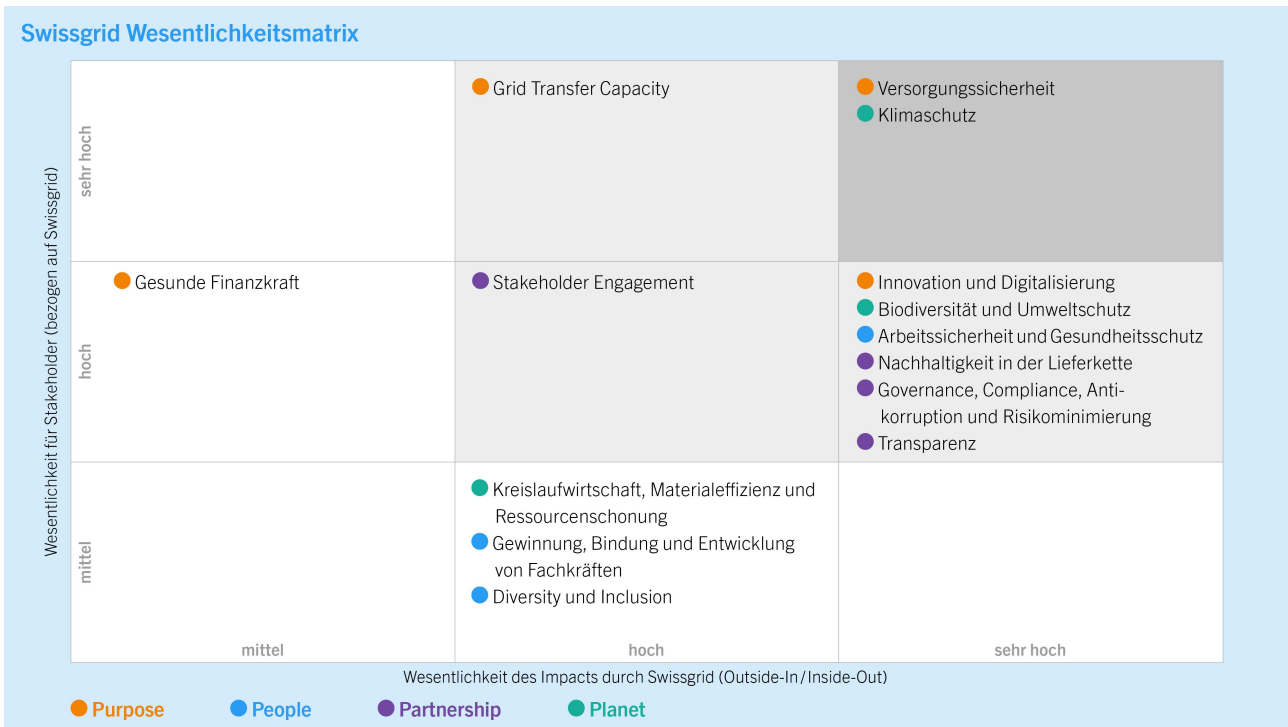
Swissgrid Wesentlichkeitsmatrix

Wesentlichkeit für Stakeholder (bezogen auf Swissgrid)

sehr hoch

Grid Transfer Capacity

Versorgungssicherheit
Klimaschutz

hoch

Gesunde Finanzkraft

Stakeholder Engagement

Innovation und Digitalisierung
Biodiversität und Umweltschutz
Arbeitssicherheit und Gesundheitsschutz
Nachhaltigkeit in der Lieferkette
Governance, Compliance, Antikorruption und Risikominimierung
Transparenz

mittel

Kreislaufwirtschaft, Materialeffizienz und Ressourcenschonung
Gewinnung, Bindung und Entwicklung von Fachkräften
Diversity und Inclusion

mittel

hoch

sehr hoch

Wesentlichkeit des Impacts durch Swissgrid (Outside-In / Inside-Out)

Purpose People Partnership Planet